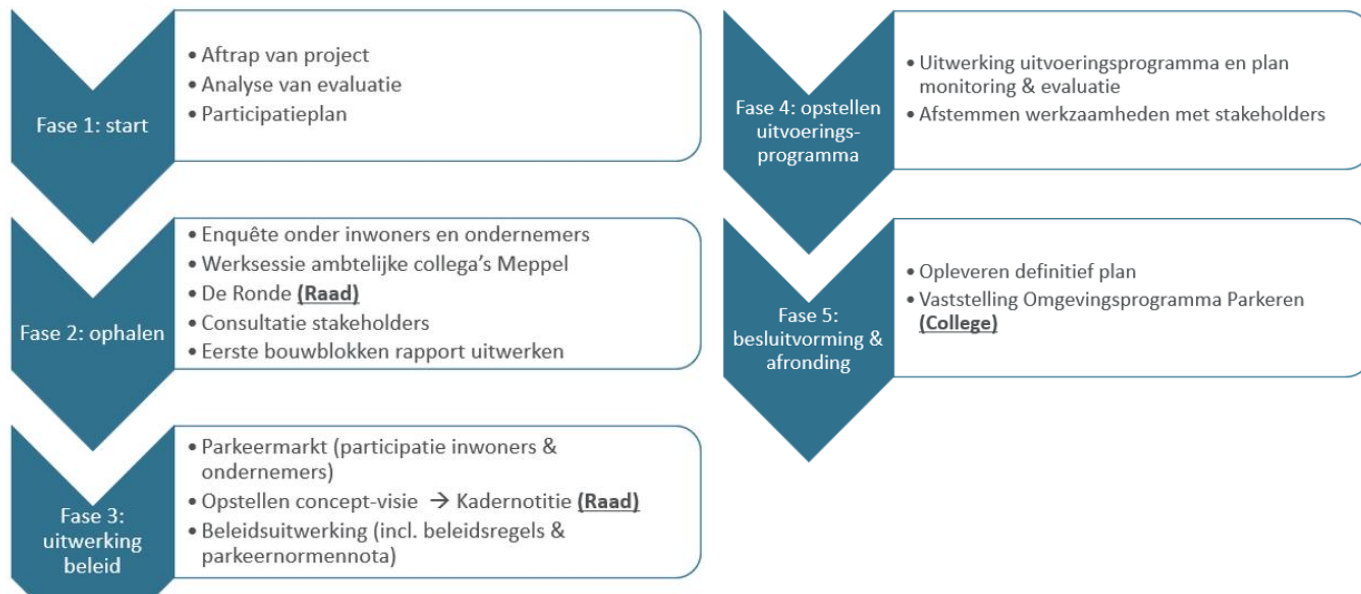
Fase 1: start

• Aftrap van project
• Analyse van evaluatie
• Participatieplan

Fase 2: ophalen

• Enquête onder inwoners en ondernemers
• Werksessie ambtelijke collega's Meppel
• De Ronde **(Raad)**
• Consultatie stakeholders
• Eerste bouwblokken rapport uitwerken

Fase 3: uitwerking beleid

• Parkeermarkt (participatie inwoners & ondernemers)
• Opstellen concept-visie → Kadernotitie **(Raad)**
• Beleidsuitwerking (incl. beleidsregels & parkeernormennota)

Fase 4: opstellen uitvoerings-programma

• Uitwerking uitvoeringsprogramma en plan monitoring & evaluatie
• Afstemmen werkzaamheden met stakeholders

Fase 5: besluitvorming & afronding

• Opleveren definitief plan
• Vaststelling Omgevingsprogramma Parkeren **(College)**